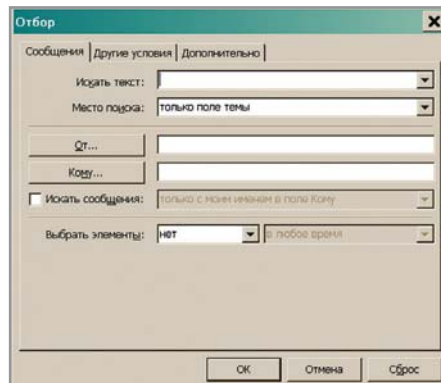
Отбор

Сообщения | Другие условия | Дополнительно

Искать текст:

Место поиска: только поле темы

От...

Кому...

Искать сообщения: только с моим именем в поле Кому

Выбрать элементы: нет в любое время

ОК Отмена Сброс